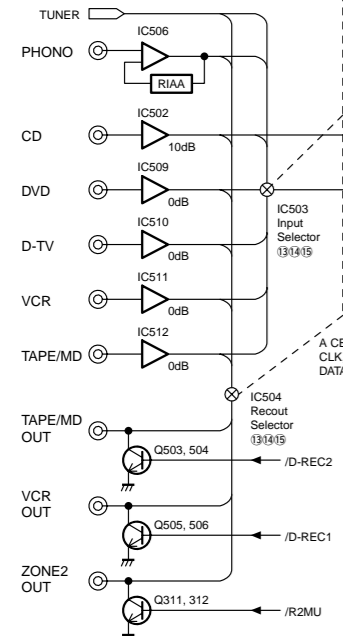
TUNER

IC506

PHONO

RIAA

IC502

CD

10dB

IC509

DVD

0dB

IC510

D-TV

0dB

IC503
Input
Selector
⑬⑭⑮

IC511

VCR

0dB

IC512

TAPE/MD

0dB

A CE
CLK
DATA

IC504
Recout
Selector
⑬⑭⑮

TAPE/MD
OUT

Q503, 504

/D-REC2

VCR
OUT

Q505, 506

/D-REC1

ZONE2
OUT

Q311, 312

/R2MU